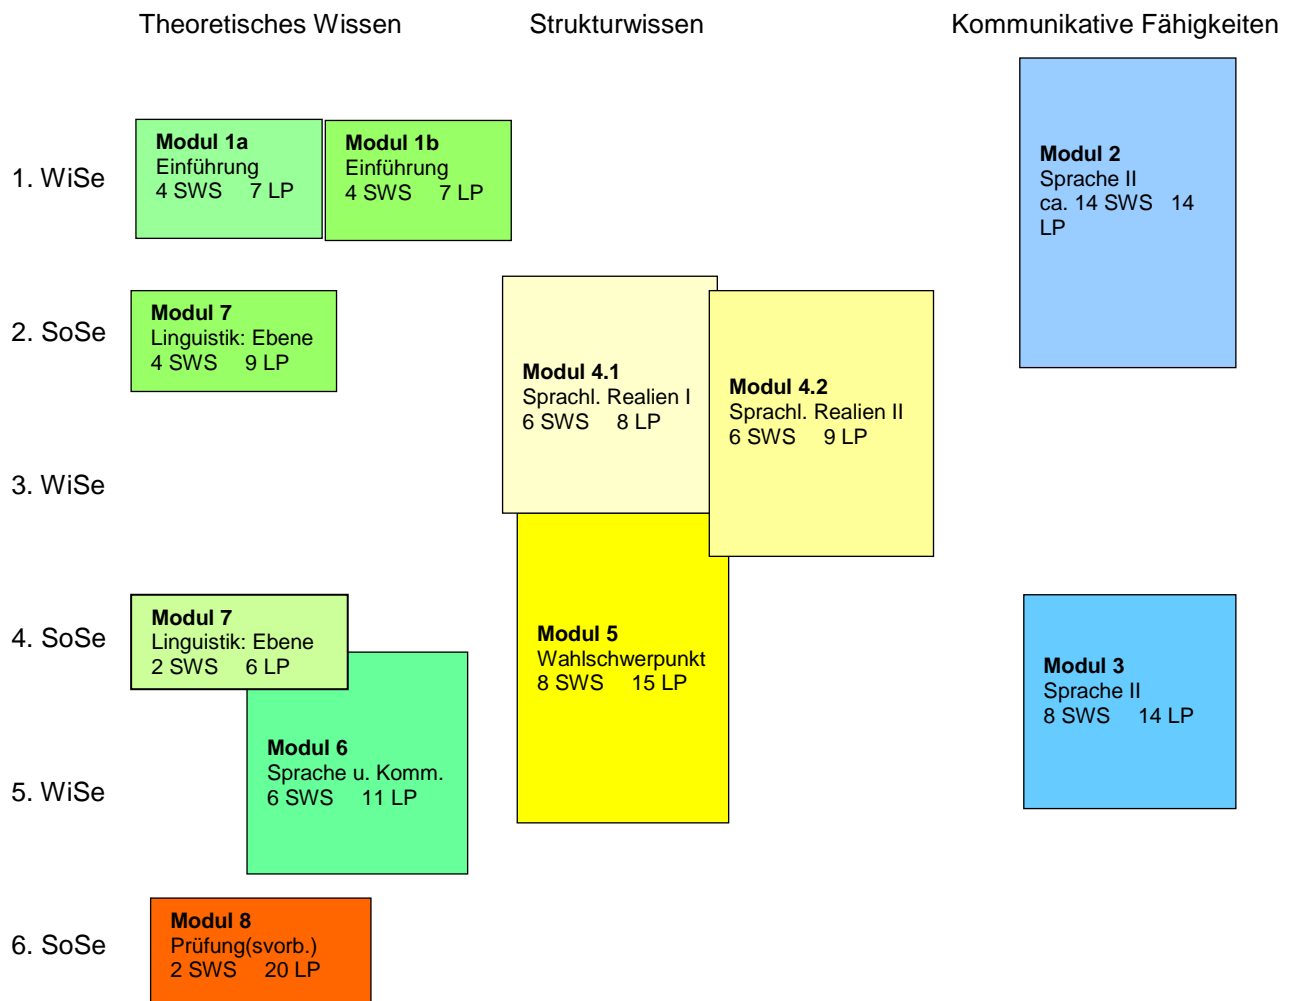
Theoretisches Wissen

Strukturwissen

Kommunikative Fähigkeiten

1. WiSe

**Modul 1a**
Einführung
4 SWS 7 LP

**Modul 1b**
Einführung
4 SWS 7 LP

**Modul 2**
Sprache II
ca. 14 SWS 14 LP

2. SoSe

**Modul 7**
Linguistik: Ebene
4 SWS 9 LP

**Modul 4.1**
Sprachl. Realien I
6 SWS 8 LP

**Modul 4.2**
Sprachl. Realien II
6 SWS 9 LP

3. WiSe

4. SoSe

**Modul 7**
Linguistik: Ebene
2 SWS 6 LP

**Modul 5**
Wahlschwerpunkt
8 SWS 15 LP

**Modul 3**
Sprache II
8 SWS 14 LP

**Modul 6**
Sprache u. Komm.
6 SWS 11 LP

5. WiSe

6. SoSe

**Modul 8**
Prüfung(svorb.)
2 SWS 20 LP